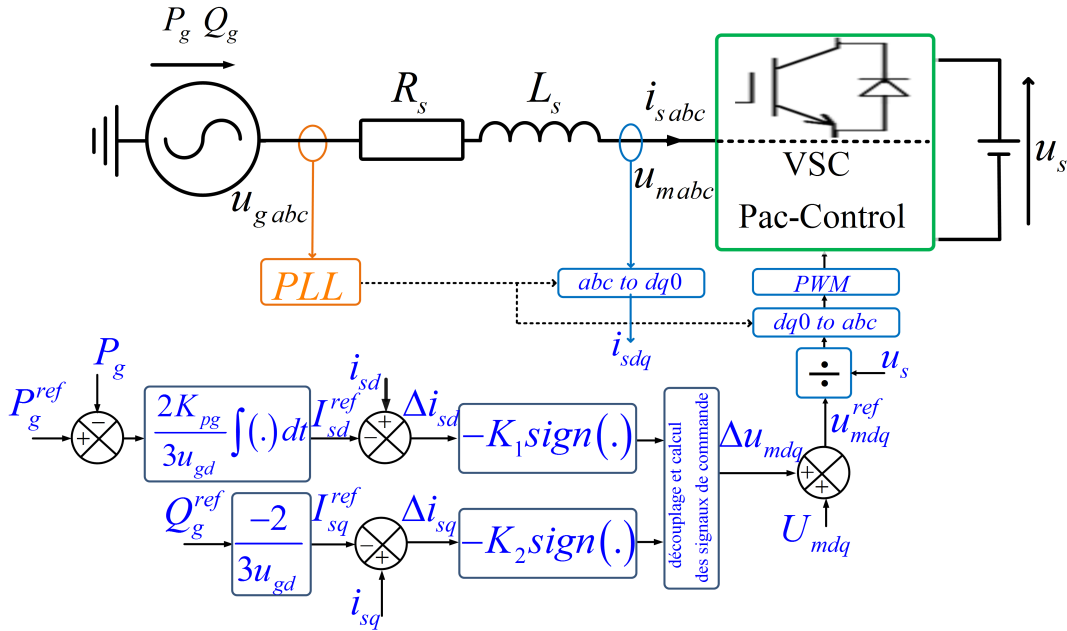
$P_g$ $Q_g$

$R_s$

$L_s$

$i_{s\,abc}$

$u_s$

$u_{g\,abc}$

$u_{m\,abc}$

VSC

Pac-Control

$PLL$

$abc$ to $dq0$

$PWM$

$dq0$ to $abc$

$i_{sdq}$

$P_g$

$P_g^{ref}$

$-$

$+$

$\frac{2K_{pg}}{3u_{gd}}\int(.)\,dt$

$i_{sd}$

$I_{sd}^{ref}$

$+$

$-$

$\Delta i_{sd}$

$-K_1 sign(.)$

découplage et calcul des signaux de commande

$\Delta u_{mdq}$

$\div$

$u_s$

$u_{mdq}^{ref}$

$+$

$+$

$Q_g^{ref}$

$\frac{-2}{3u_{gd}}$

$I_{sq}^{ref}$

$-$

$+$

$\Delta i_{sq}$

$-K_2 sign(.)$

$i_{sq}$

$U_{mdq}$